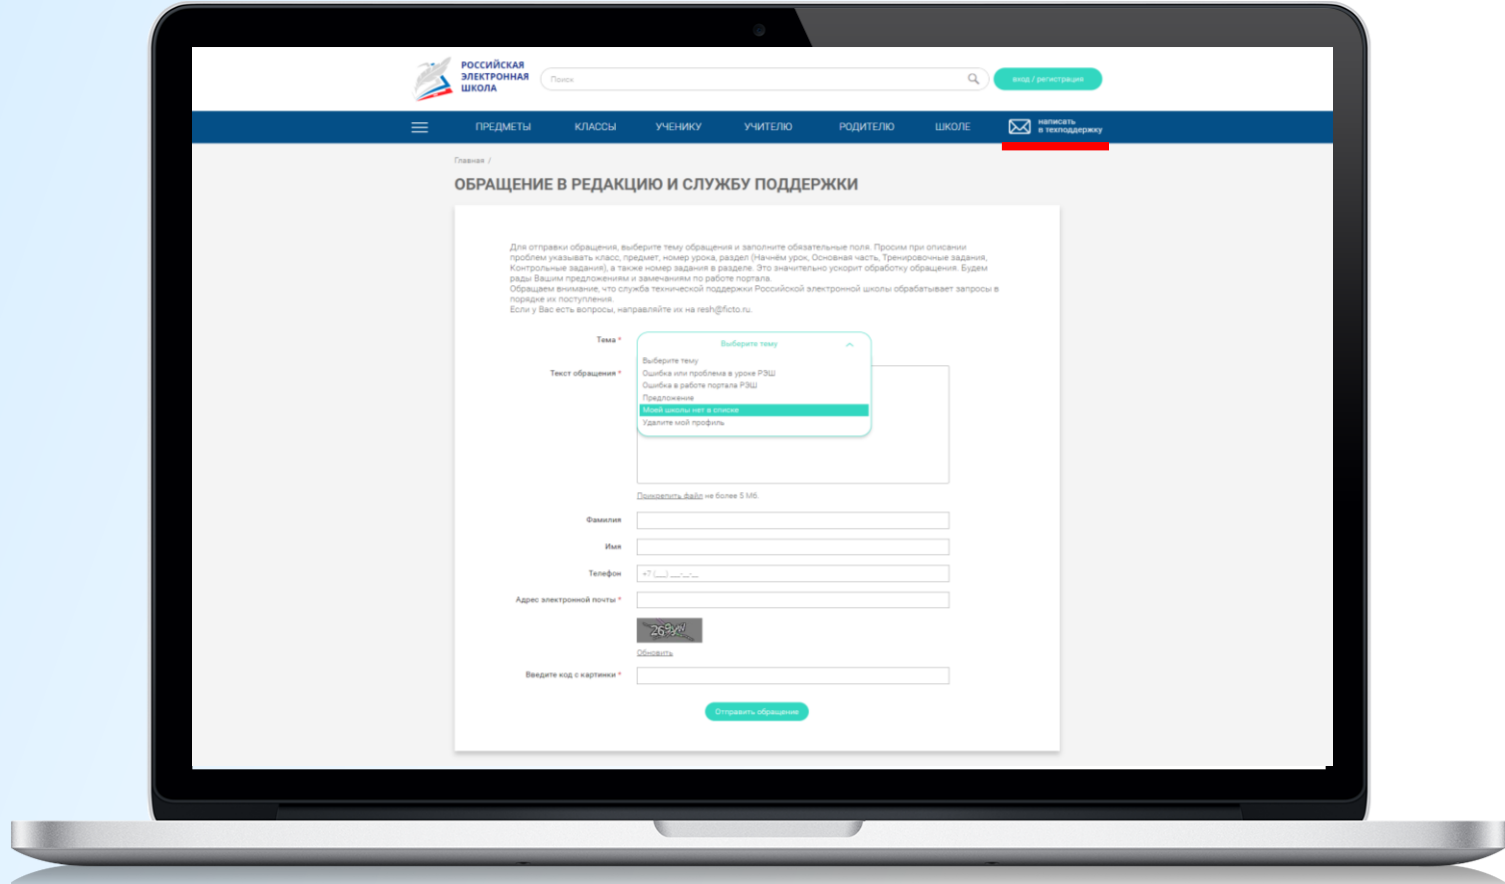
РОССИЙСКАЯ ЭЛЕКТРОННАЯ ШКОЛА

Поиск

вход / регистрация

ПРЕДМЕТЫ КЛАССЫ УЧЕНИКУ УЧИТЕЛЮ РОДИТЕЛЮ ШКОЛЕ написать в техподдержку

Главная /

ОБРАЩЕНИЕ В РЕДАКЦИЮ И СЛУЖБУ ПОДДЕРЖКИ

Для отправки обращения, выберите тему обращения и заполните обязательные поля. Просим при описании проблем указывать класс, предмет, номер урока, раздел (Начнём урок, Основная часть, Тренировочные задания, Контрольные задания), а также номер задания в разделе. Это значительно ускорит обработку обращения. Будем рады Вашим предложениям и замечаниям по работе портала.
Обращаем внимание, что служба технической поддержки Российской электронной школы обрабатывает запросы в порядке их поступления.
Если у Вас есть вопросы, направляйте их на resh@ficto.ru.

Тема *

Выберите тему

Выберите тему
Ошибка или проблема в уроке РЭШ
Ошибка в работе портала РЭШ
Предложение
Моей школы нет в списке
Удалите мой профиль

Текст обращения *

Прикрепить файл не более 5 Мб.

Фамилия

Имя

Телефон +7 (___) ___-__-__

Адрес электронной почты *

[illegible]

Обновить

Введите код с картинки *

Отправить обращение